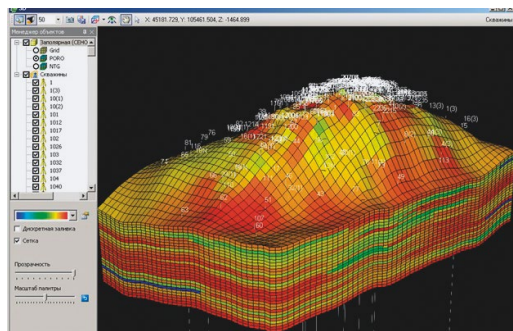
3D
50
X: 45181.729, Y: 105461.504, Z: -1464.899
Скважины
Менеджер объектов
Заполярная (СЕНО
Grid
PORO
NTG
Скважины
1
1(3)
10(1)
10(2)
101
1012
1017
102
1026
103
1032
1037
104
1040
Дискретная заливка
Сетка
Прозрачность
Масштаб палитры